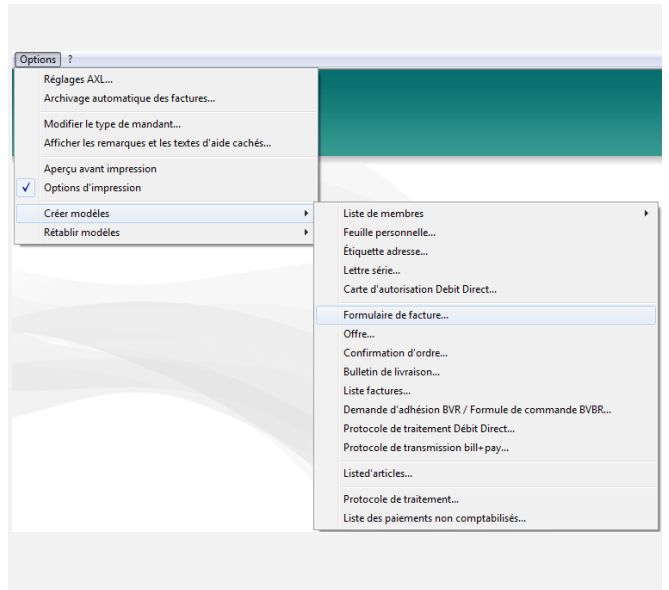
Options ?

Réglages AXL...
Archivage automatique des factures...

Modifier le type de mandant...
Afficher les remarques et les textes d'aide cachés...

Aperçu avant impression
✓ Options d'impression

Créer modèles
Rétablir modèles

Liste de membres
Feuille personnelle...
Étiquette adresse...
Lettre série...
Carte d'autorisation Debit Direct...

Formulaire de facture...
Offre...
Confirmation d'ordre...
Bulletin de livraison...
Liste factures...
Demande d'adhésion BVR / Formule de commande BVBR...
Protocole de traitement Débit Direct...
Protocole de transmission bill+pay...

Listed'articles...

Protocole de traitement...
Liste des paiements non comptabilisés...